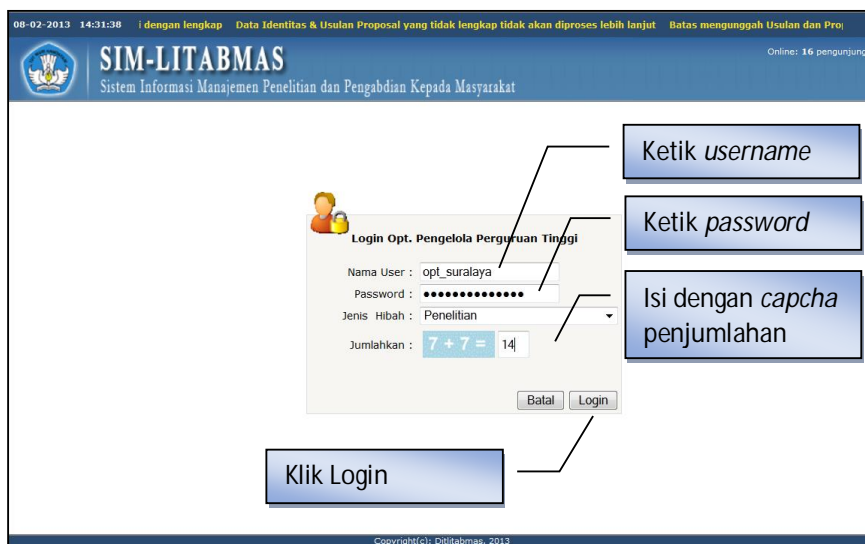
08-02-2013 14:31:38 i dengan lengkap Data Identitas & Usulan Proposal yang tidak lengkap tidak akan diproses lebih lanjut Batas mengunggah Usulan dan Pro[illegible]

SIM-LITABMAS
Sistem Informasi Manajemen Penelitian dan Pengabdian Kepada Masyarakat

Online: 16 pengunjung

Ketik *username*

Ketik *password*

Login Opt. Pengelola Perguruan Tinggi

Nama User : opt_suralaya
Password : ••••••••••••••
Jenis Hibah : Penelitian
Jumlahkan : 7 + 7 = 14

Isi dengan *capcha* penjumlahan

Batal Login

Klik Login

Copyright(c): Ditlitabmas, 2013